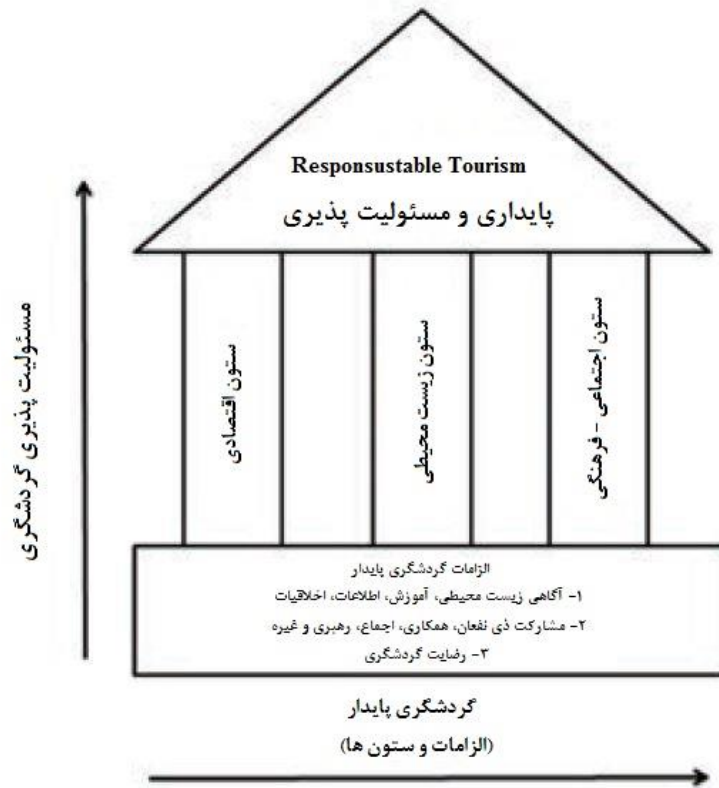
Responsustable Tourism

پایداری و مسئولیت پذیری

ستون اقتصادی

ستون زیست محیطی

ستون اجتماعی - فرهنگی

مسئولیت پذیری گردشگری

الزامات گردشگری پایدار

۱- آگاهی زیست محیطی، آموزش، اطلاعات، اخلاقیات

۲- مشارکت ذی نفعان، همکاری، اجماع، رهبری و غیره

۳- رضایت گردشگری

گردشگری پایدار

(الزامات و ستون ها)